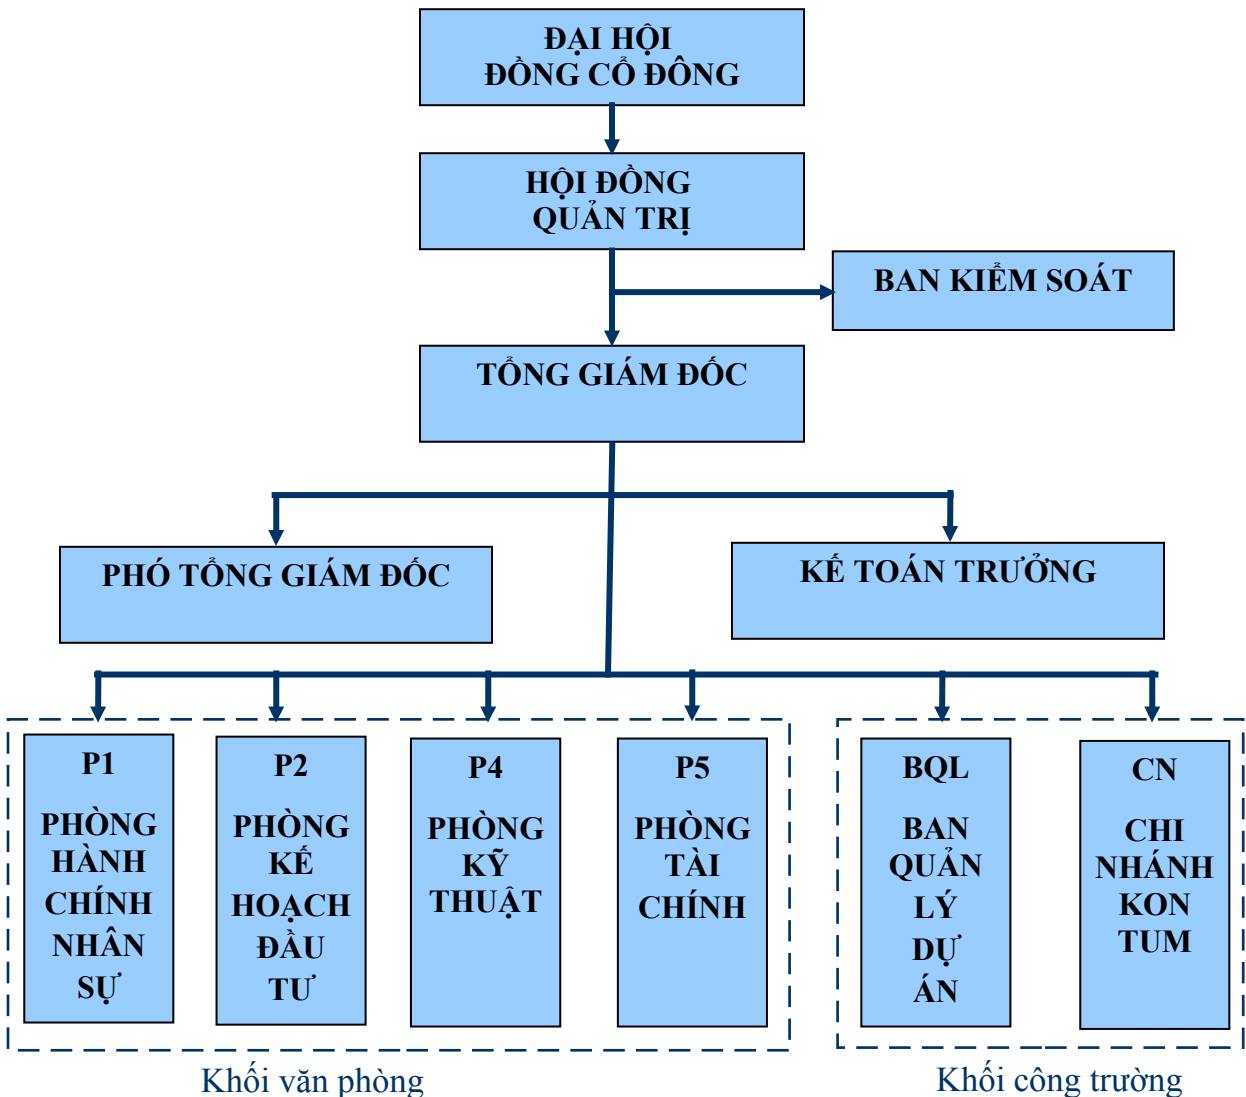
ĐẠI HỘI
ĐỒNG CỔ ĐÔNG

HỘI ĐỒNG
QUẢN TRỊ

BAN KIỂM SOÁT

TỔNG GIÁM ĐỐC

PHÓ TỔNG GIÁM ĐỐC

KẾ TOÁN TRƯỞNG

P1
PHÒNG HÀNH CHÍNH NHÂN SỰ

P2
PHÒNG KẾ HOẠCH ĐẦU TƯ

P4
PHÒNG KỸ THUẬT

P5
PHÒNG TÀI CHÍNH

BQL
BAN QUẢN LÝ DỰ ÁN

CN
CHI NHÁNH KON TUM

Khối văn phòng

Khối công trường